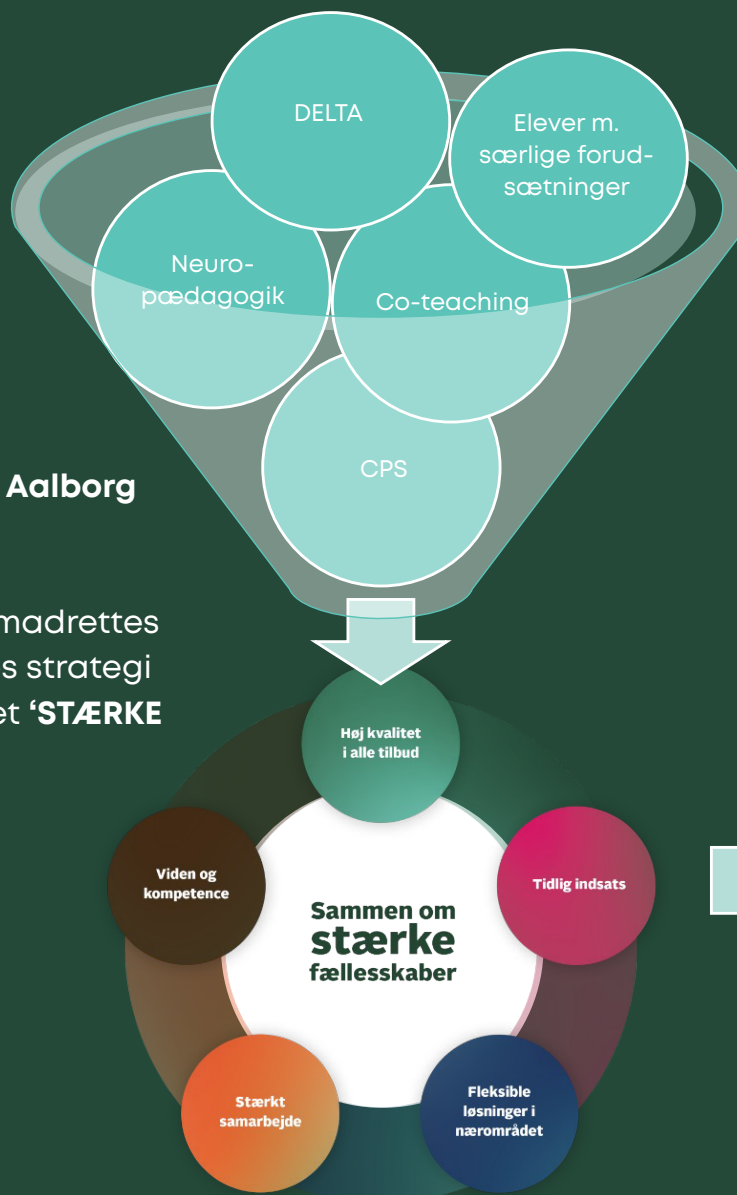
DELTA

Elever m. særlige forudsætninger

Neuropædagogik

Co-teaching

CPS

Aalborg

madrettes
s strategi
et 'STÆRKE

Høj kvalitet i alle tilbud

Viden og kompetence

Sammen om stærke fællesskaber

Tidlig indsats

Stærkt samarbejde

Fleksible løsninger i nærområdet